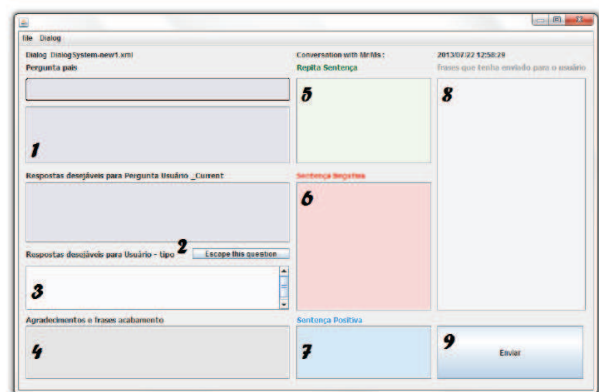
File Dialog

Dialog DialogSystem-new1.xml

Pergunta pais

1

Respostas desejáveis para Pergunta Usuário _Current

Respostas desejáveis para Usuário - Upo

2

Escape this question

3

Agradecimentos e frases acabamento

4

Conversation with MrMs:

Repita Sentença

5

Sentença Negativa

6

Sentença Positiva

7

2013/02/22 12:50:29

frases que tenho enviado para o usuário

8

9

Enviar